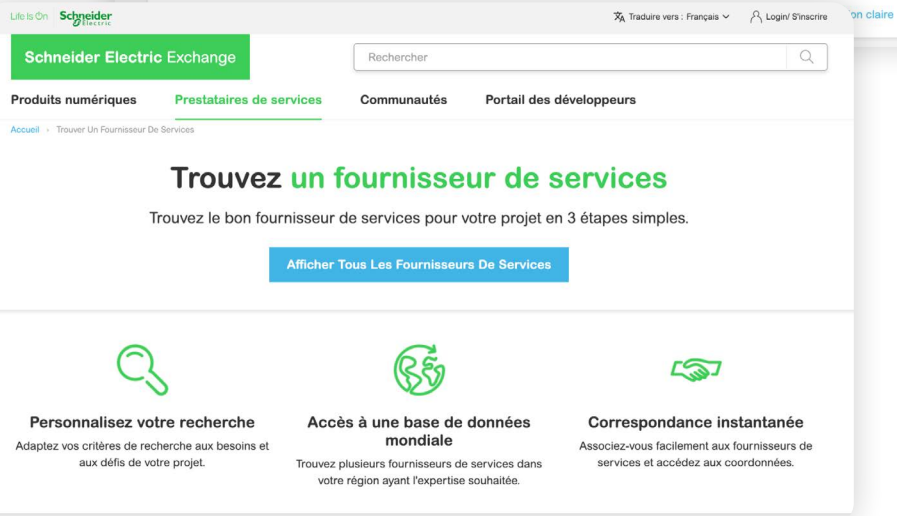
Life Is On Schneider Electric

Traduire vers : Français

Login/ S'inscrire

on claire

Schneider Electric Exchange

Rechercher

Produits numériques Prestataires de services Communautés Portail des développeurs

Accueil › Trouver Un Fournisseur De Services

Trouvez un fournisseur de services

Trouvez le bon fournisseur de services pour votre projet en 3 étapes simples.

Afficher Tous Les Fournisseurs De Services

Personnalisez votre recherche

Adaptez vos critères de recherche aux besoins et aux défis de votre projet.

Accès à une base de données mondiale

Trouvez plusieurs fournisseurs de services dans votre région ayant l'expertise souhaitée.

Correspondance instantanée

Associez-vous facilement aux fournisseurs de services et accédez aux coordonnées.